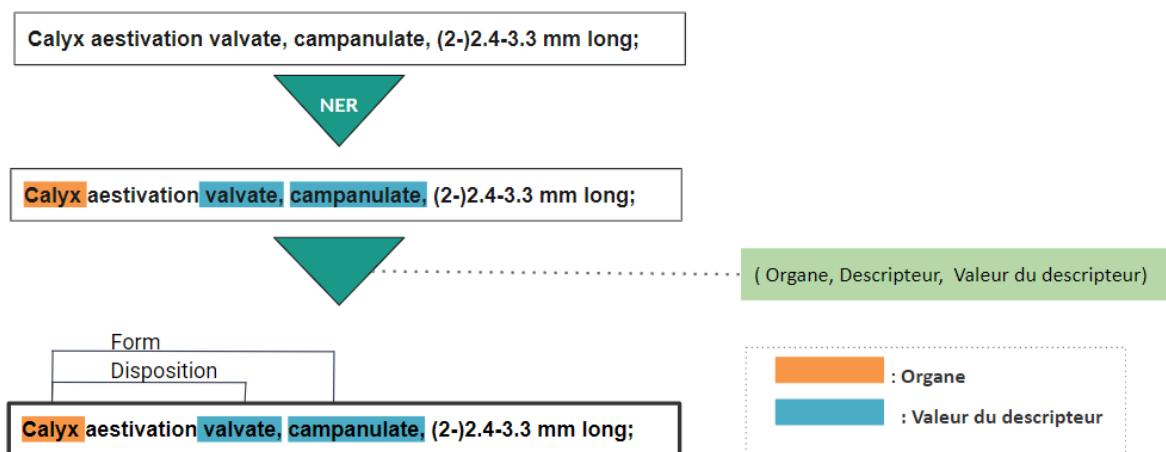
Calyx aestivation valvate, campanulate, (2-)2.4-3.3 mm long;

NER

Calyx aestivation valvate, campanulate, (2-)2.4-3.3 mm long;

( Organe, Descripteur, Valeur du descripteur)

Form

Disposition

Calyx aestivation valvate, campanulate, (2-)2.4-3.3 mm long;

: Organe

: Valeur du descripteur